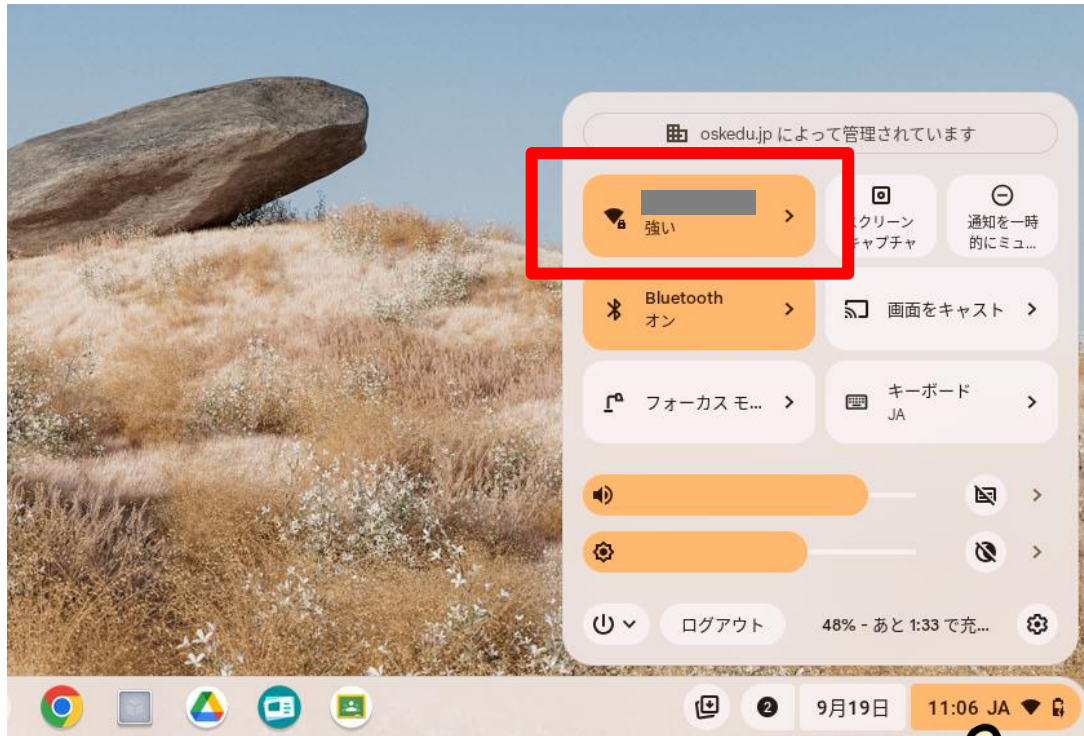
oskedu.jp によって管理されています

強い

スクリーン キャプチャ

通知を一時的にミュ...

Bluetooth
オン

画面をキャスト

フォーカス モ...

キーボード
JA

ログアウト

48% - あと 1:33 で充...

2

9月19日

11:06 JA